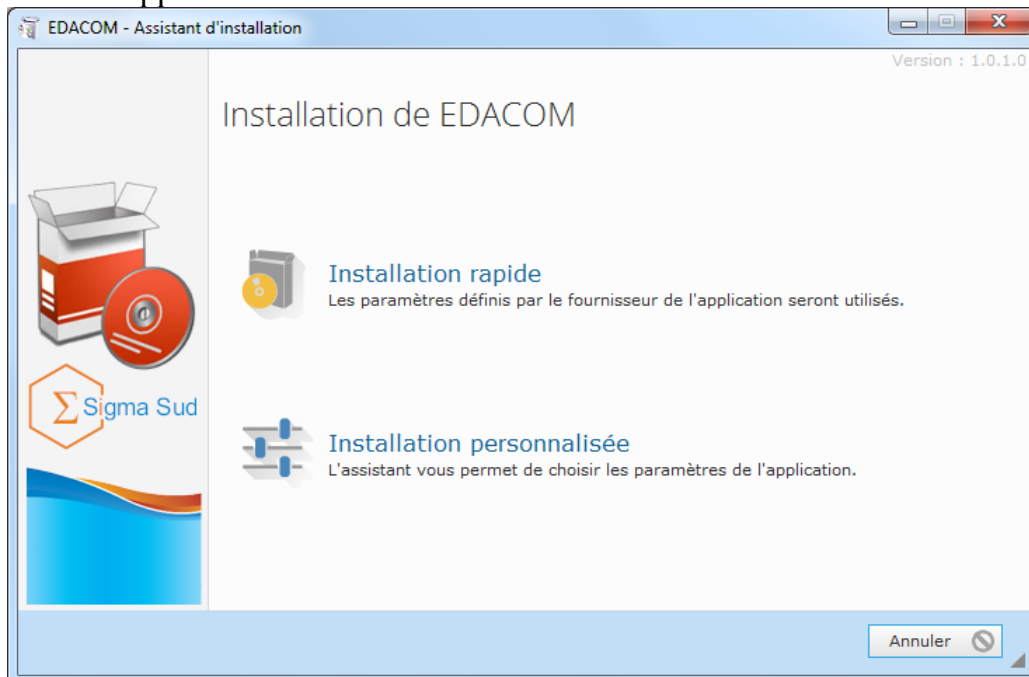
EDACOM - Assistant d'installation

Version : 1.0.1.0

Installation de EDACOM

Σ Sigma Sud

Installation rapide
Les paramètres définis par le fournisseur de l'application seront utilisés.

Installation personnalisée
L'assistant vous permet de choisir les paramètres de l'application.

Annuler